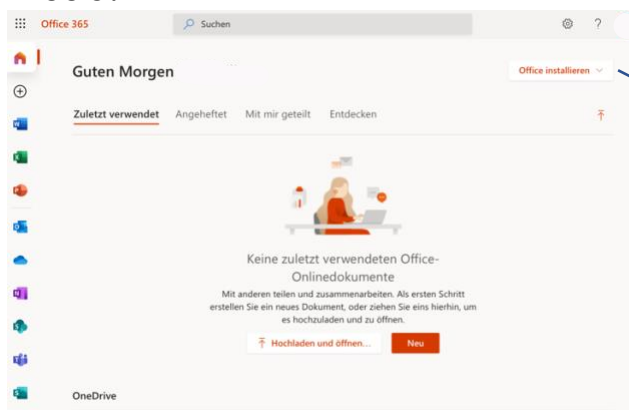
Office 365

Suchen

?

Guten Morgen

Office installieren

Zuletzt verwendet Angeheftet Mit mir geteilt Entdecken

Keine zuletzt verwendeten Office-Onlinedokumente

Mit anderen teilen und zusammenarbeiten. Als ersten Schritt erstellen Sie ein neues Dokument, oder ziehen Sie eins hierhin, um es hochzuladen und zu öffnen.

Hochladen und öffnen...

Neu

OneDrive